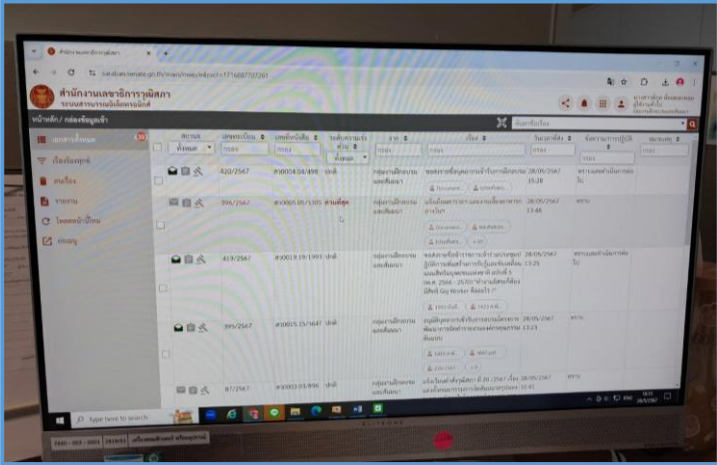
สำนักงานเลขาธิการวุฒิสภา
ระบบสารบรรณอิเล็กทรอนิกส์

หน้าหลัก / กล่องข้อมูลเข้า

เอกสารทั้งหมด
เรื่องด่วนพิเศษ
ทะเบียน
รายงาน
โฟลเดอร์
ค้นหา

| | สถานะ | เลขทะเบียน | เลขที่หนังสือ | ระดับความเร่งด่วน | จาก | เรื่อง | วันเวลาส่ง | ผู้ดำเนินการ | หมายเหตุ |
|---|---|---|---|---|---|---|---|---|---|
| | | 420/2567 | #30004.04/498 | ปกติ | กลุ่มงานพิธีการและต่างประเทศ | | 28/05/2567 15:28 | | |
| | | 396/2567 | #30005.05/1305 | ด่วนที่สุด | กลุ่มงานพิธีการและต่างประเทศ | | 28/05/2567 13:46 | | |
| | | 419/2567 | #30018.19/1993 | ปกติ | กลุ่มงานพิธีการและต่างประเทศ | Gig Worker | 28/05/2567 13:25 | | |
| | | 395/2567 | #30015.15/1647 | ปกติ | กลุ่มงานพิธีการและต่างประเทศ | | 28/05/2567 13:23 | | |
| | | 87/2567 | #30003.03/896 | ปกติ | กลุ่มงานพิธีการและต่างประเทศ | | 28/05/2567 | | |

Type here to search